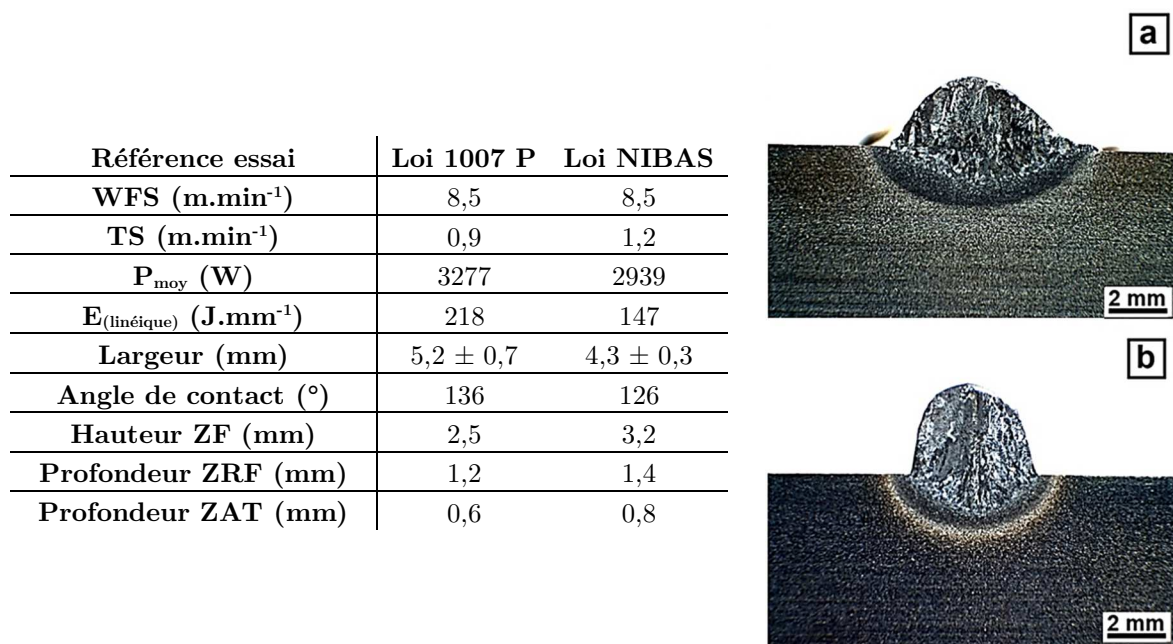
| Référence essai | Loi 1007 P | Loi NIBAS |
|---|---|---|
| WFS (m.min$^{-1}$) | 8,5 | 8,5 |
| TS (m.min$^{-1}$) | 0,9 | 1,2 |
| $P_{moy}$ (W) | 3277 | 2939 |
| $E_{(linéique)}$ (J.mm$^{-1}$) | 218 | 147 |
| Largeur (mm) | $5,2 \pm 0,7$ | $4,3 \pm 0,3$ |
| Angle de contact (°) | 136 | 126 |
| Hauteur ZF (mm) | 2,5 | 3,2 |
| Profondeur ZRF (mm) | 1,2 | 1,4 |
| Profondeur ZAT (mm) | 0,6 | 0,8 |

a

2 mm

b

2 mm